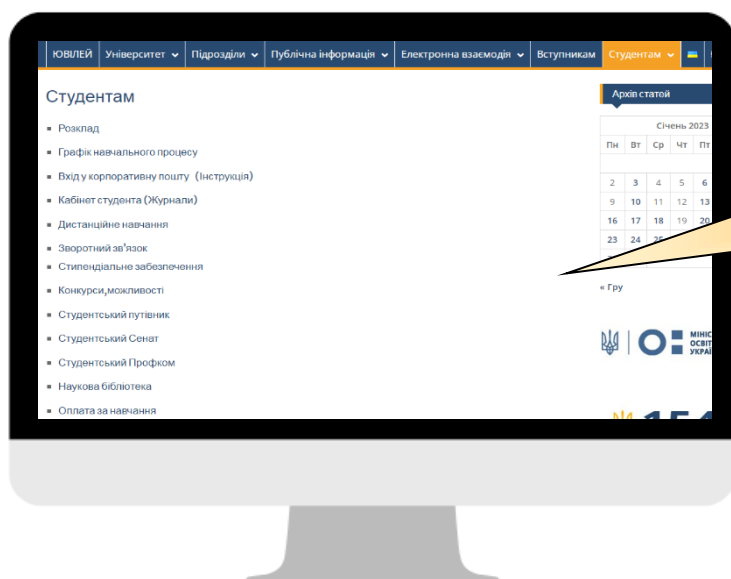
ЮВІЛЕЙ Університет Підрозділи Публічна інформація Електронна взаємодія Вступникам Студентам

Студентам

- Розклад
- Графік навчального процесу
- Вхід у корпоративну пошту (Інструкція)
- Кабінет студента (Журнали)
- Дистанційне навчання
- Зворотний зв'язок
- Стипендіальне забезпечення
- Конкурси,можливості
- Студентський путівник
- Студентський Сенат
- Студентський Профком
- Наукова бібліотека
- Оплата за навчання

Архів статей

| Січень 2023 | | | | |
|---|---|---|---|---|
| Пн | Вт | Ср | Чт | Пт |
| | | | | |
| 2 | 3 | 4 | 5 | 6 |
| 9 | 10 | 11 | 12 | 13 |
| 16 | 17 | 18 | 19 | 20 |
| 23 | 24 | 25 | | |

« Гру

МІНІС ОСВІТ УКРАЇ

15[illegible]